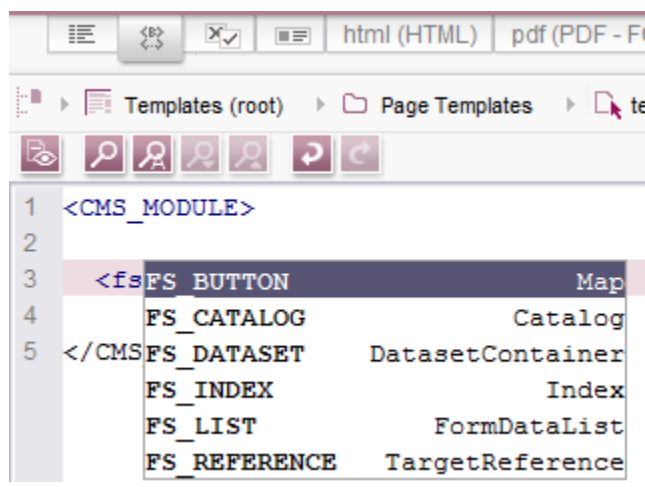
html (HTML) | pdf (PDF - F

Templates (root) ▸ Page Templates ▸ te

1 <CMS_MODULE>
2
3 <fs
4
5 </CMS

| | |
|---|---|
| FS_BUTTON | Map |
| FS_CATALOG | Catalog |
| FS_DATASET | DatasetContainer |
| FS_INDEX | Index |
| FS_LIST | FormDataList |
| FS_REFERENCE | TargetReference |